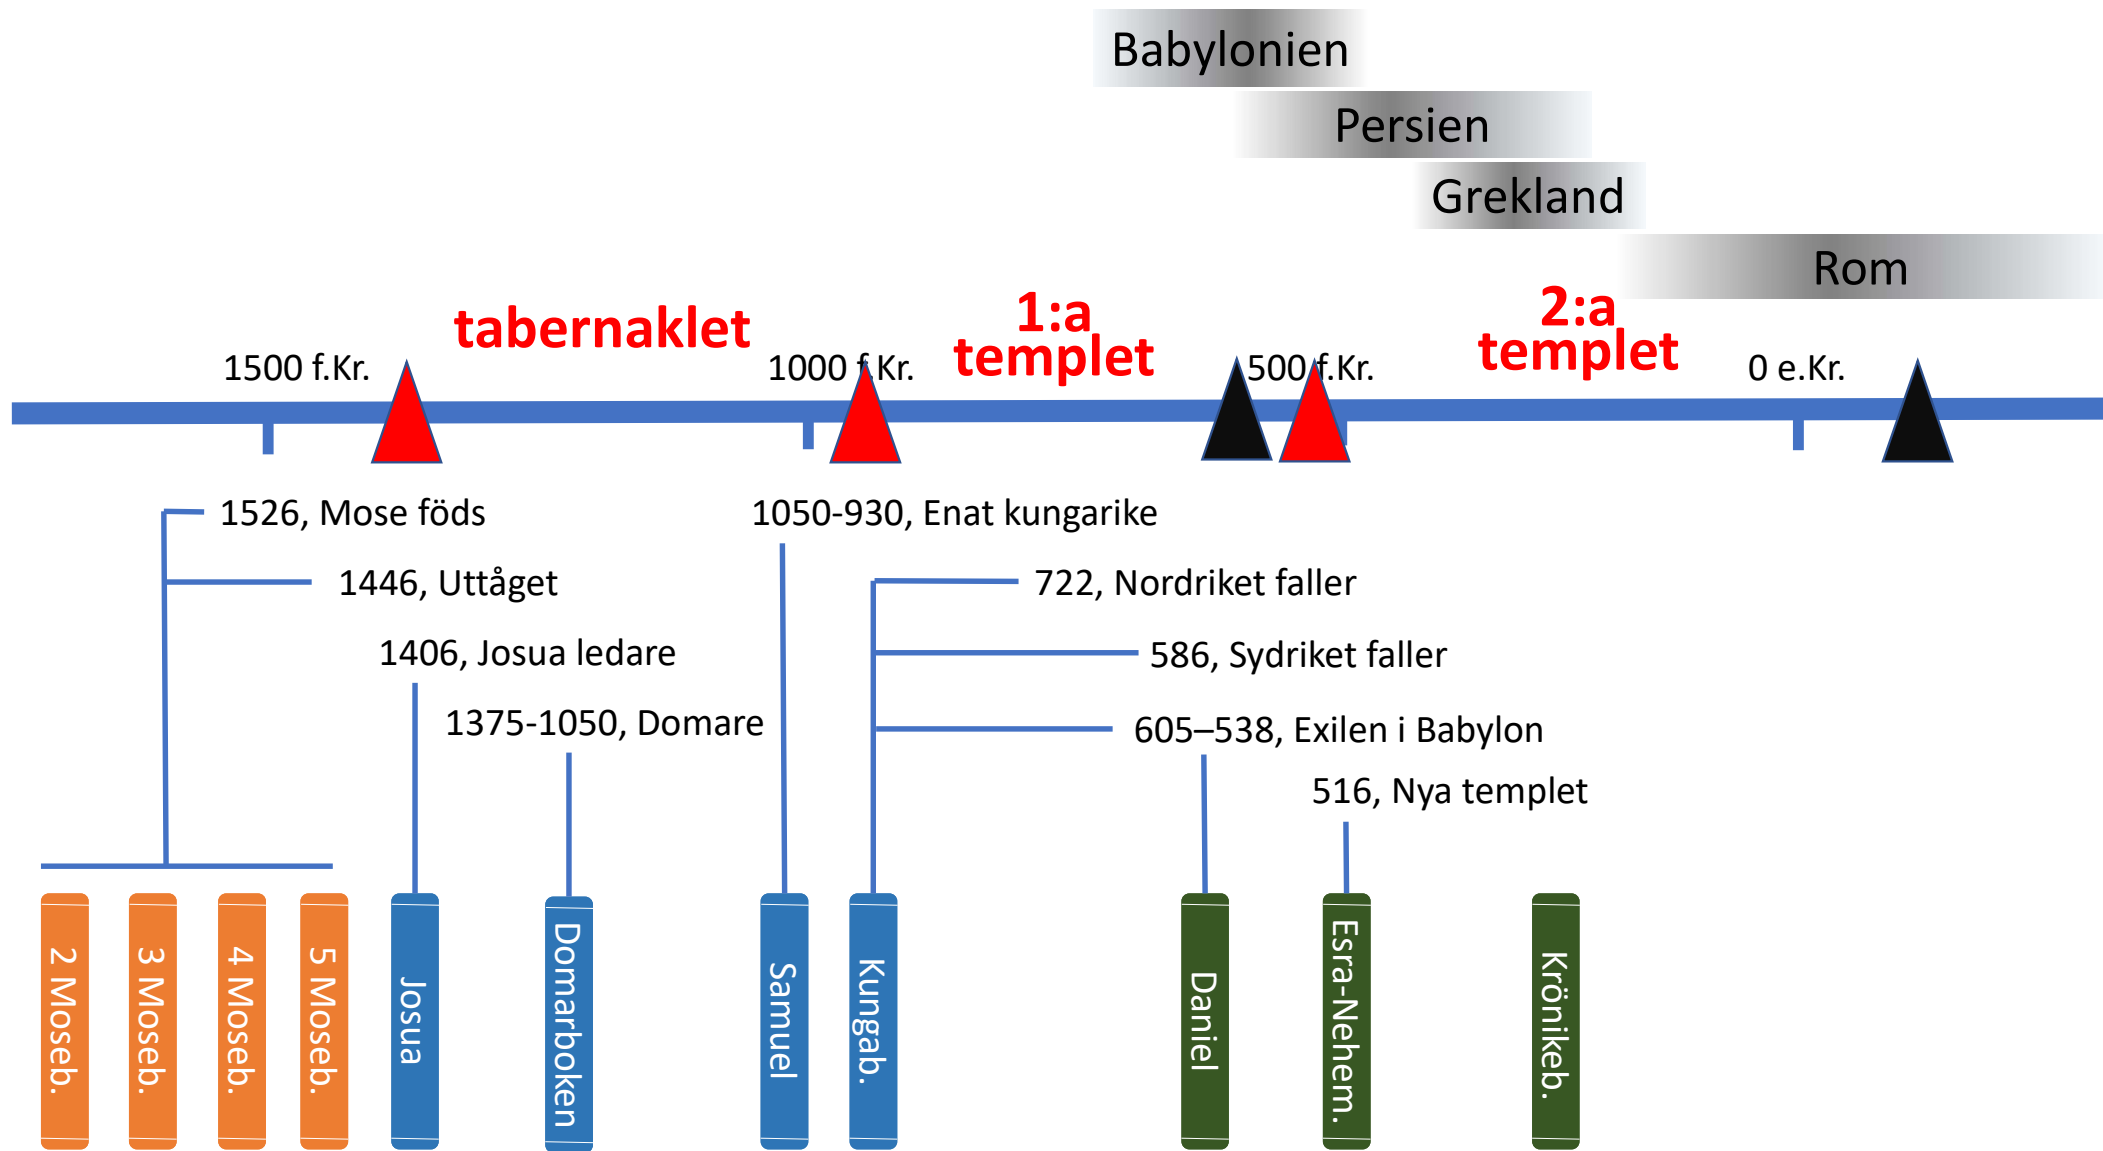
Babylonien

Persien

Grekland

Rom

tabernaklet

1:a templet

2:a templet

1500 f.Kr.

1000 f.Kr.

500 f.Kr.

0 e.Kr.

1526, Mose föds

1446, Uttåget

1406, Josua ledare

1375-1050, Domare

1050-930, Enat kungarike

722, Nordriket faller

586, Sydriket faller

605–538, Exilen i Babylon

516, Nya templet

2 Moseb.

3 Moseb.

4 Moseb.

5 Moseb.

Josua

Domarboken

Samuel

Kungab.

Daniel

Esra-Nehem.

Krönikeb.